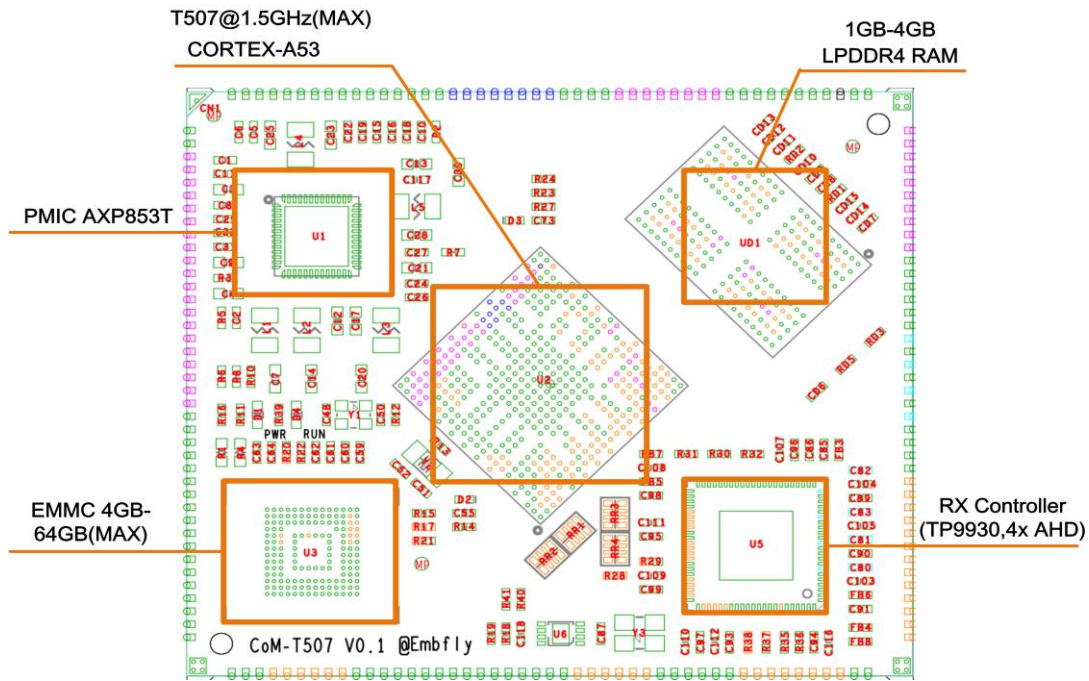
T507@1.5GHz(MAX)
CORTEX-A53

1GB-4GB
LPDDR4 RAM

PMIC AXP853T

EMMC 4GB-64GB(MAX)

RX Controller
(TP9930,4x AHD)

CN1
U1
UD1
U2
U3
U5
U6
Y1
Y3
PWR RUN
C13
C117
R24
R23
R27
D3
C73
C28
C27
R7
C21
C24
C26
R87
R31
R30
R32
C108
C85
C98
D2
C55
R15
R17
R14
R21
C111
C95
R29
C109
C99
R28
C82
C104
C89
C83
C105
C81
C90
C80
C103
FB6
C91
FB4
FB8
R3
R5
C86
CoM-T507 V0.1 @Embfly